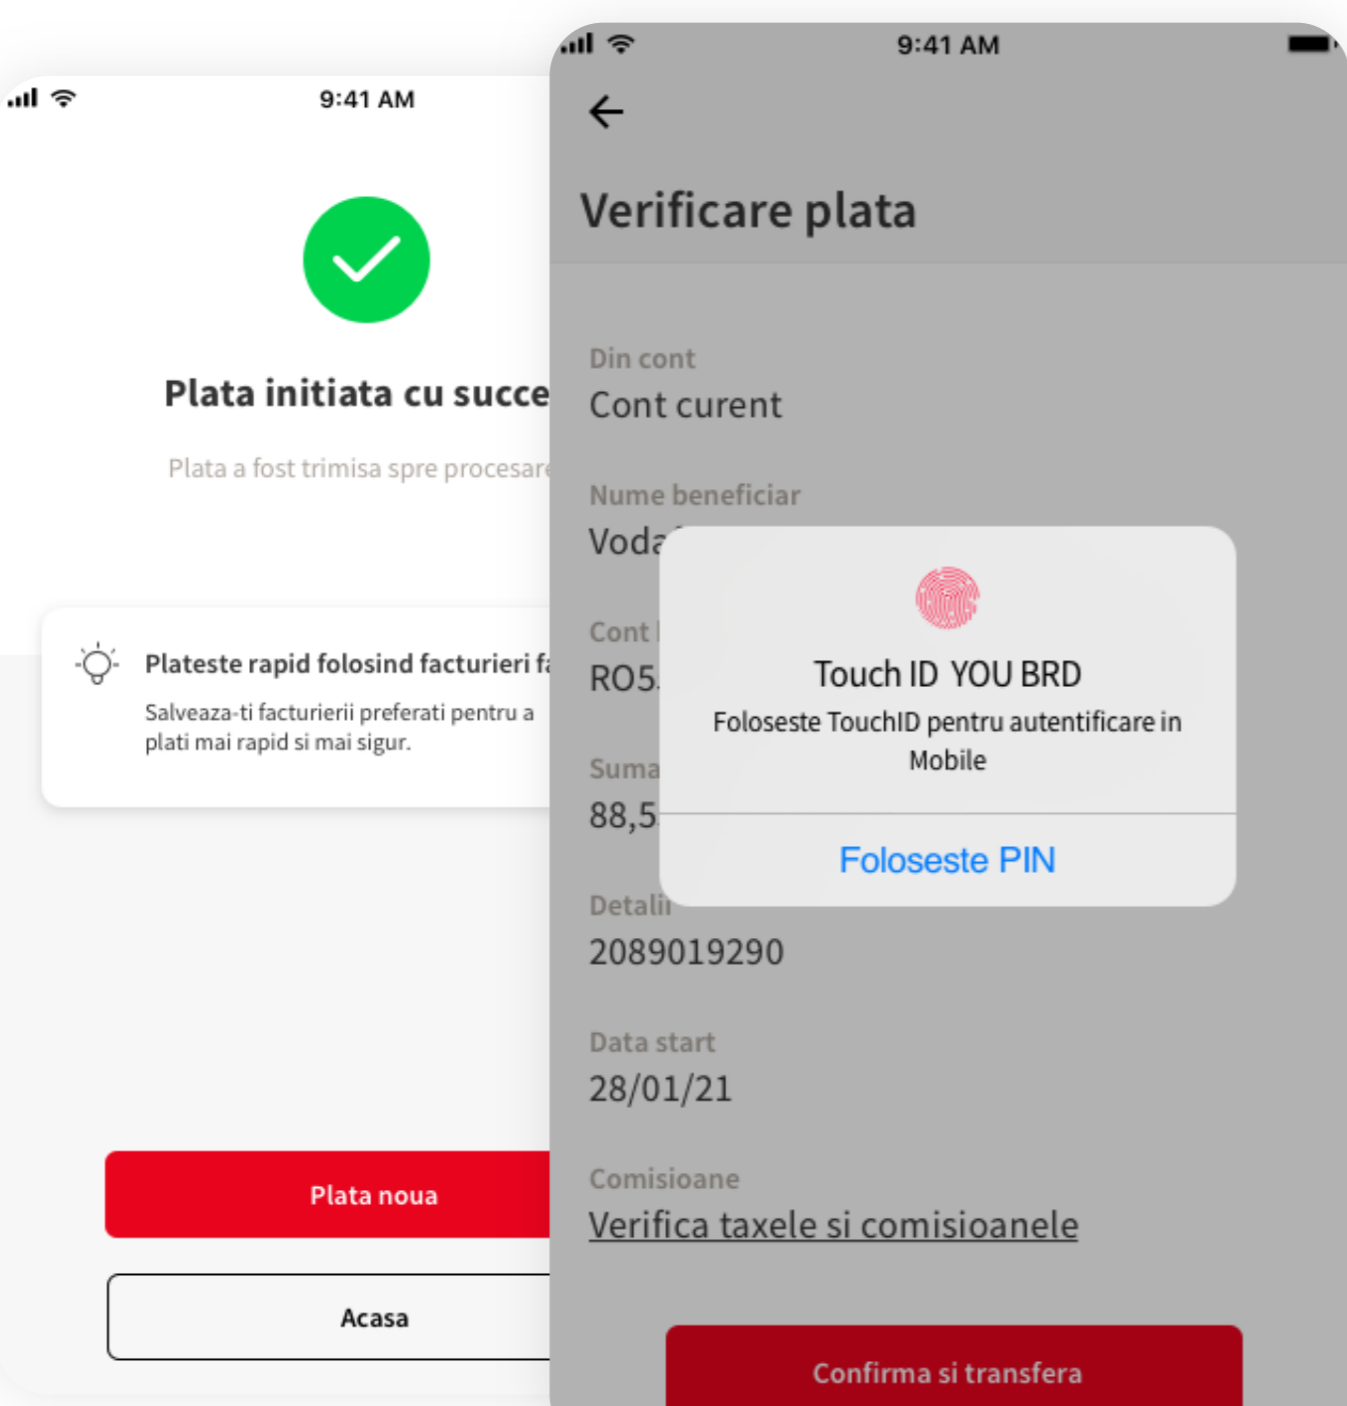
9:41 AM

Plata initiata cu succe

Plata a fost trimisa spre procesare

Plateste rapid folosind facturieri fa

Salveaza-ti facturierii preferati pentru a plati mai rapid si mai sigur.

Plata noua

Acasa

9:41 AM

Verificare plata

Din cont
Cont curent

Nume beneficiar
Voda

Cont
RO5

Suma
88,5

Touch ID YOU BRD
Foloseste TouchID pentru autentificare in Mobile

Foloseste PIN

Detalii
2089019290

Data start
28/01/21

Comisioane
Verifica taxele si comisioanele

Confirma si transfera